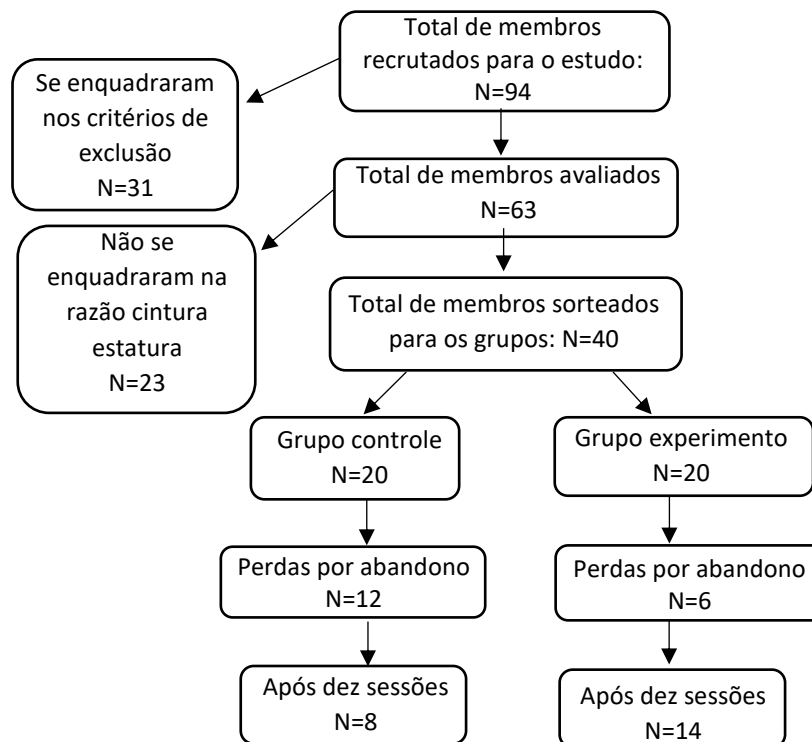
Total de membros recrutados para o estudo: N=94

Se enquadraram nos critérios de exclusão N=31

Total de membros avaliados N=63

Não se enquadraram na razão cintura estatura N=23

Total de membros sorteados para os grupos: N=40

Grupo controle N=20

Grupo experimento N=20

Perdas por abandono N=12

Perdas por abandono N=6

Após dez sessões N=8

Após dez sessões N=14